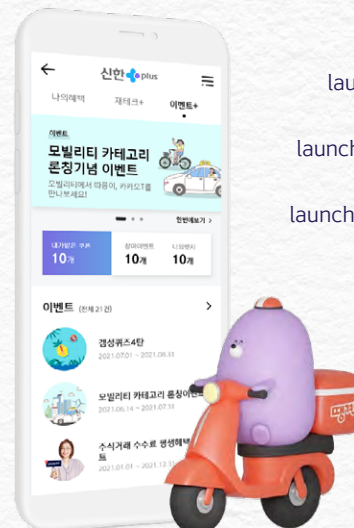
신한 plus

나의혜택
재테크+
이벤트+

이벤트
모빌리티 카테고리 론칭기념 이벤트
모빌리티에서 따릉이, 카카오T를 만나보세요!

한번에보기 >

내가받은 쿠폰
10개

참여이벤트
10개

나의뱃지
10개

이벤트 (전체 21건) >

겜성퀴즈4탄
2021.07.01 ~ 2021.08.31

모빌리티 카테고리 론칭이벤트
2021.06.14 ~ 2021.07.31

주식거래 수수료 평생혜택 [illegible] 트
2021.01.01 ~ 2021.12.31

lau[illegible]

launch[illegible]

launch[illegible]

땡겨요